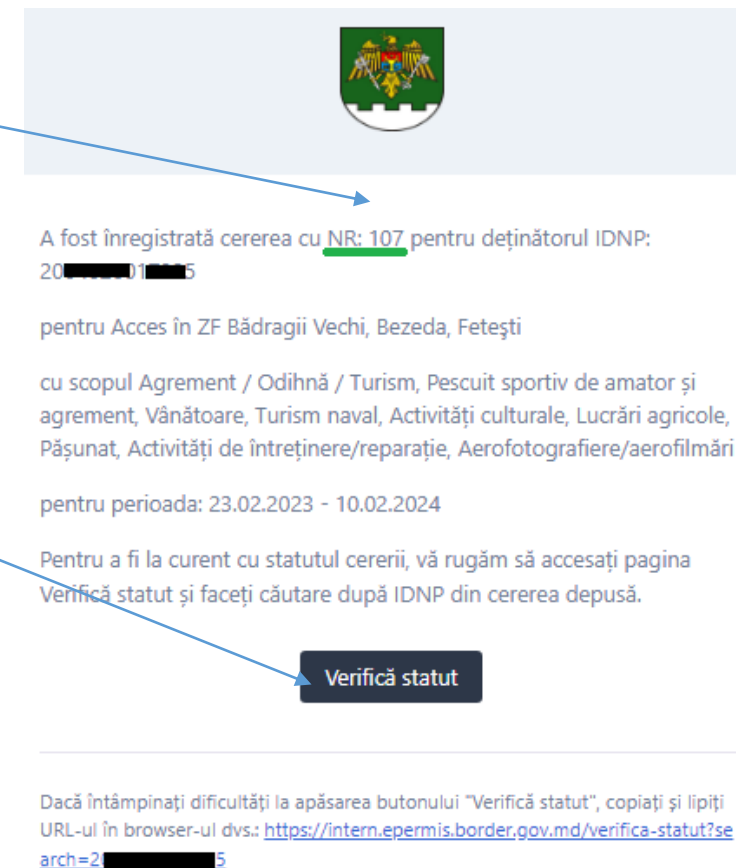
A fost înregistrată cererea cu NR: 107 pentru deținătorul IDNP: 20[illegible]01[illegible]5

pentru Acces în ZF Bădragii Vechi, Bezeda, Feteşti

cu scopul Agrement / Odihnă / Turism, Pescuit sportiv de amator și agrement, Vânătoare, Turism naval, Activități culturale, Lucrări agricole, Pășunat, Activități de întreținere/reparație, Aerofotografiere/aerofilmări

pentru perioada: 23.02.2023 - 10.02.2024

Pentru a fi la curent cu statutul cererii, vă rugăm să accesați pagina Verifică statut și faceți căutare după IDNP din cererea depusă.

Verifică statut

Dacă întâmpinați dificultăți la apăsarea butonului "Verifică statut", copiați și lipiți URL-ul în browser-ul dvs.: https://intern.epermis.border.gov.md/verifica-statut?search=2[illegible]5